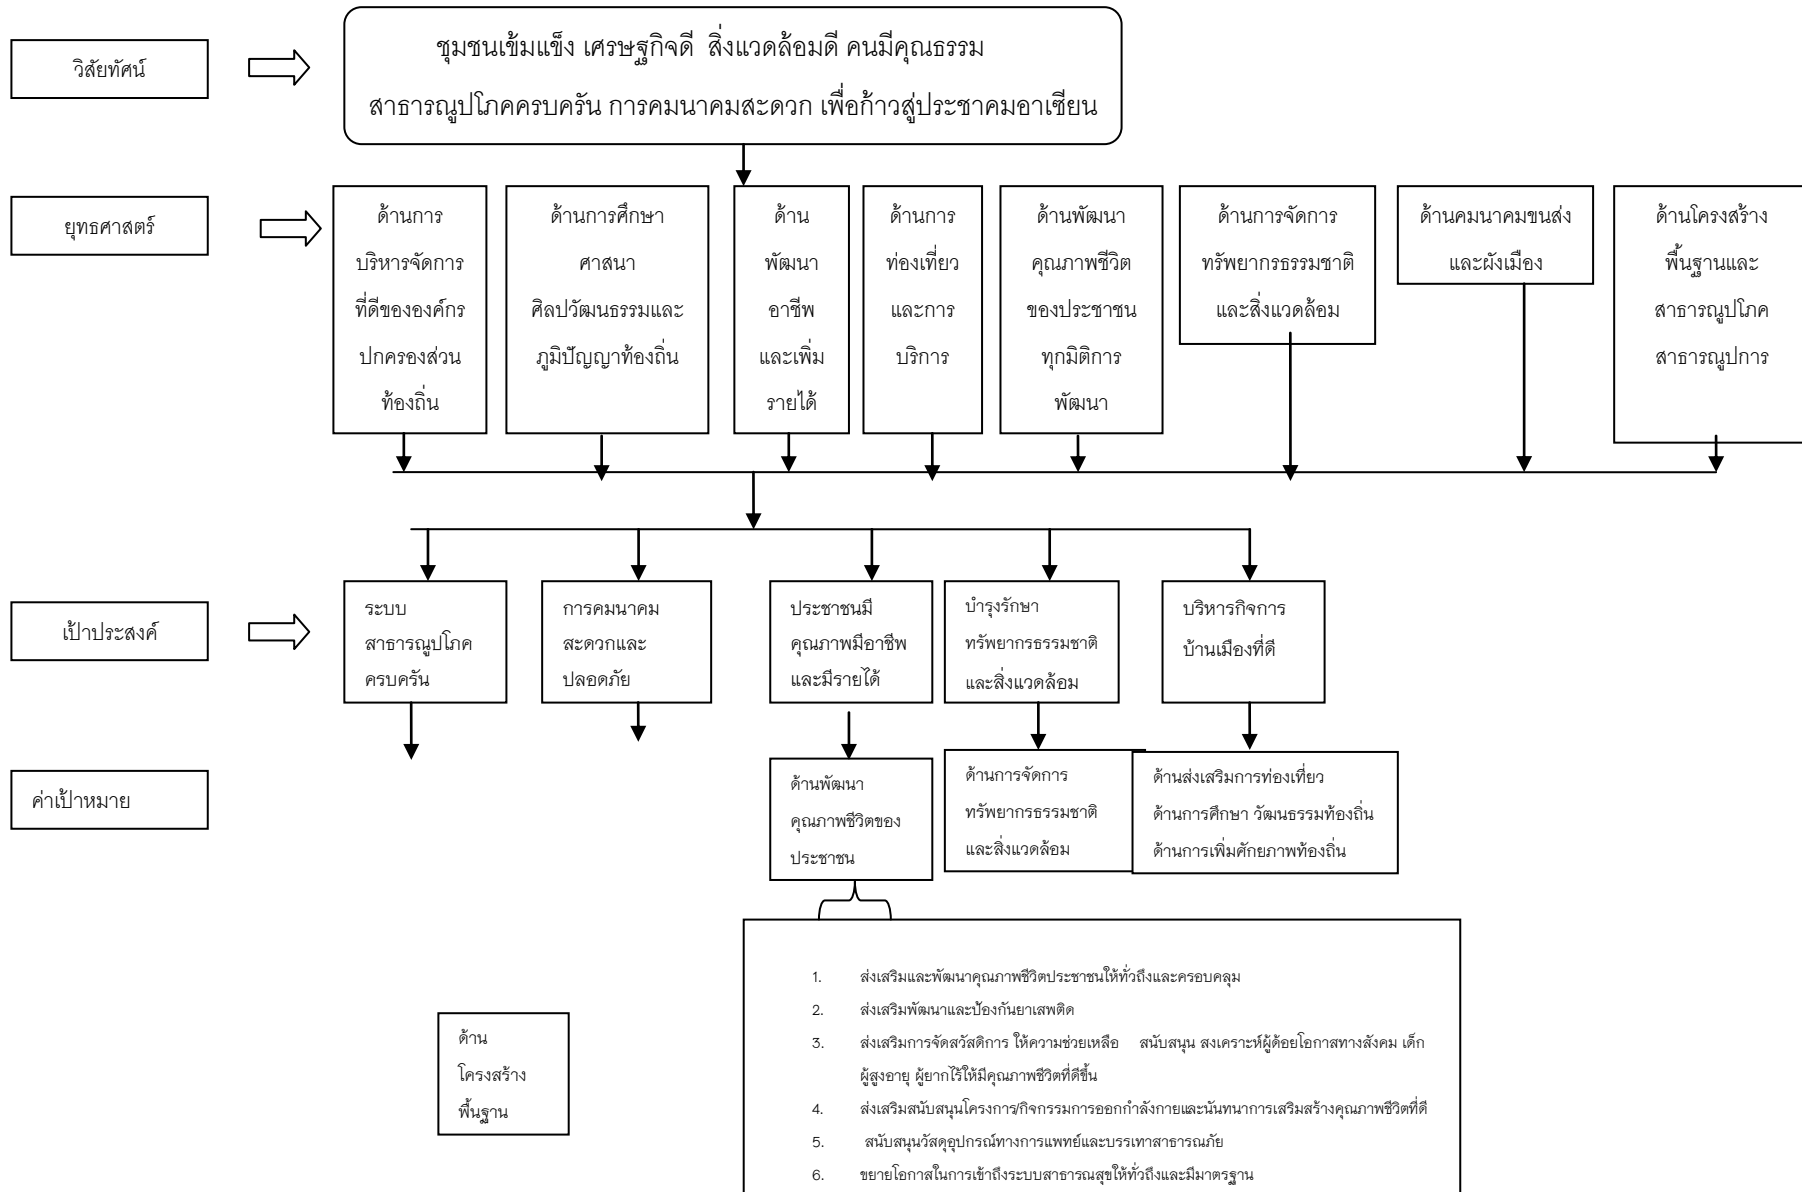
วิสัยทัศน์

ชุมชนเข้มแข็ง เศรษฐกิจดี สิ่งแวดล้อมดี คนมีคุณธรรม
สาธารณูปโภคครบครัน การคมนาคมสะดวก เพื่อก้าวสู่ประชาคมอาเซียน

ยุทธศาสตร์

ด้านการบริหารจัดการที่ดีขององค์กรปกครองส่วนท้องถิ่น

ด้านการศึกษา ศาสนา ศิลปวัฒนธรรมและภูมิปัญญาท้องถิ่น

ด้านพัฒนาอาชีพและเพิ่มรายได้

ด้านการท่องเที่ยวและการบริการ

ด้านพัฒนาคุณภาพชีวิตของประชาชนทุกมิติการพัฒนา

ด้านการจัดการทรัพยากรธรรมชาติและสิ่งแวดล้อม

ด้านคมนาคมขนส่งและผังเมือง

ด้านโครงสร้างพื้นฐานและสาธารณูปโภคสาธารณูปการ

เป้าประสงค์

ระบบสาธารณูปโภคครบครัน

การคมนาคมสะดวกและปลอดภัย

ประชาชนมีคุณภาพมีอาชีพและมีรายได้

บำรุงรักษาทรัพยากรธรรมชาติและสิ่งแวดล้อม

บริหารกิจการบ้านเมืองที่ดี

ค่าเป้าหมาย

ด้านพัฒนาคุณภาพชีวิตของประชาชน

ด้านการจัดการทรัพยากรธรรมชาติและสิ่งแวดล้อม

ด้านส่งเสริมการท่องเที่ยว
ด้านการศึกษา วัฒนธรรมท้องถิ่น
ด้านการเพิ่มศักยภาพท้องถิ่น

ด้านโครงสร้างพื้นฐาน

1. ส่งเสริมและพัฒนาคุณภาพชีวิตประชาชนให้ทั่วถึงและครอบคลุม
2. ส่งเสริมพัฒนาและป้องกันยาเสพติด
3. ส่งเสริมการจัดสวัสดิการ ให้ความช่วยเหลือ สนับสนุน สงเคราะห์ผู้ด้อยโอกาสทางสังคม เด็ก ผู้สูงอายุ ผู้ยากไร้ให้มีคุณภาพชีวิตที่ดีขึ้น
4. ส่งเสริมสนับสนุนโครงการ/กิจกรรมการออกกำลังกายและนันทนาการเสริมสร้างคุณภาพชีวิตที่ดี
5. สนับสนุนวัสดุอุปกรณ์ทางการแพทย์และบรรเทาสาธารณภัย
6. ขยายโอกาสในการเข้าถึงระบบสาธารณสุขให้ทั่วถึงและมีมาตรฐาน